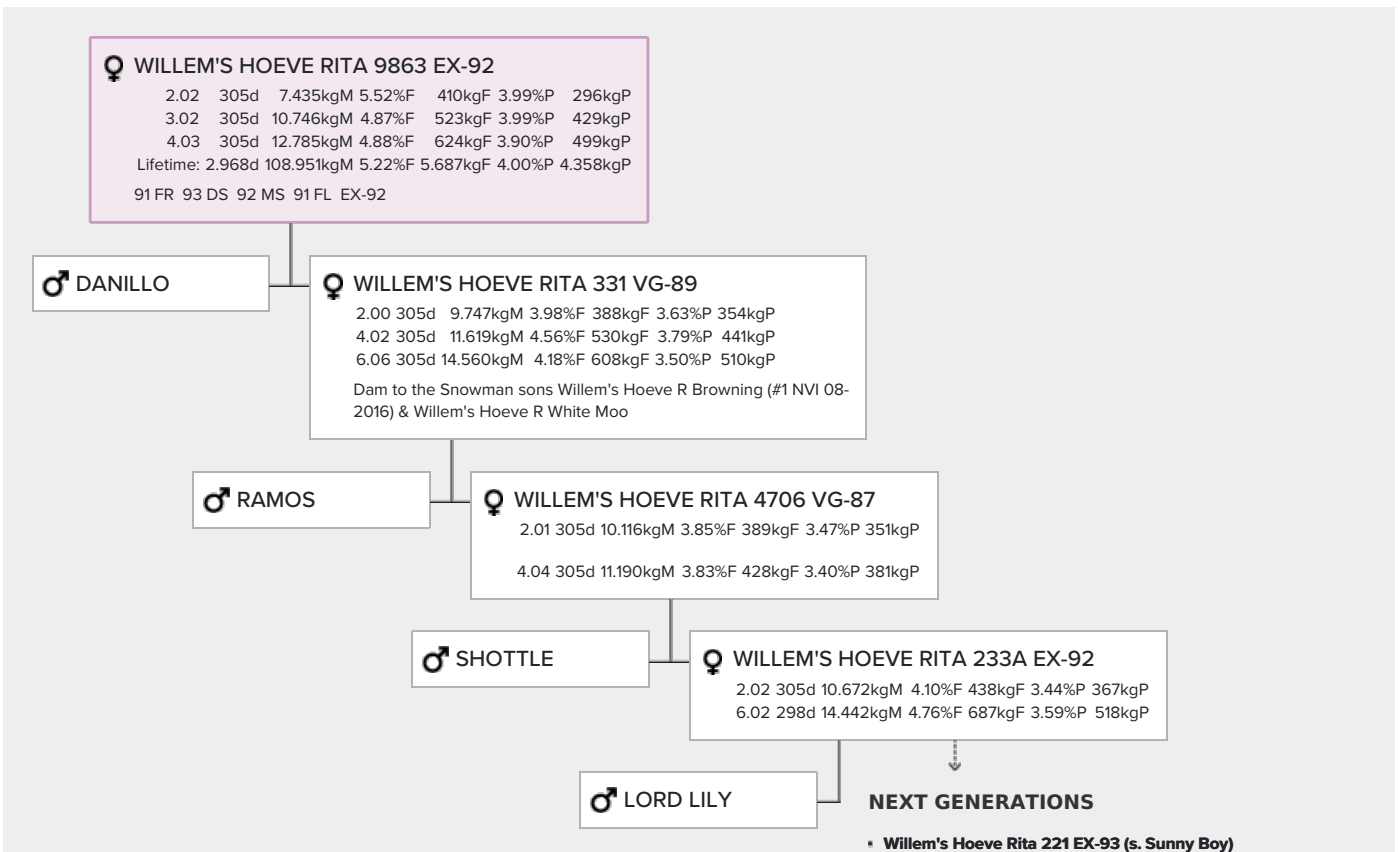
♀ WILLEM'S HOEVE RITA 9863 EX-92
2.02 305d 7.435kgM 5.52%F 410kgF 3.99%P 296kgP
3.02 305d 10.746kgM 4.87%F 523kgF 3.99%P 429kgP
4.03 305d 12.785kgM 4.88%F 624kgF 3.90%P 499kgP
Lifetime: 2.968d 108.951kgM 5.22%F 5.687kgF 4.00%P 4.358kgP
91 FR 93 DS 92 MS 91 FL EX-92

♂ DANILLO

♀ WILLEM'S HOEVE RITA 331 VG-89
2.00 305d 9.747kgM 3.98%F 388kgF 3.63%P 354kgP
4.02 305d 11.619kgM 4.56%F 530kgF 3.79%P 441kgP
6.06 305d 14.560kgM 4.18%F 608kgF 3.50%P 510kgP
Dam to the Snowman sons Willem's Hoeve R Browning (#1 NVI 08-2016) & Willem's Hoeve R White Moo

♂ RAMOS

♀ WILLEM'S HOEVE RITA 4706 VG-87
2.01 305d 10.116kgM 3.85%F 389kgF 3.47%P 351kgP
4.04 305d 11.190kgM 3.83%F 428kgF 3.40%P 381kgP

♂ SHOTTLE

♀ WILLEM'S HOEVE RITA 233A EX-92
2.02 305d 10.672kgM 4.10%F 438kgF 3.44%P 367kgP
6.02 298d 14.442kgM 4.76%F 687kgF 3.59%P 518kgP

♂ LORD LILY

NEXT GENERATIONS
• Willem's Hoeve Rita 221 EX-93 (s. Sunny Boy)